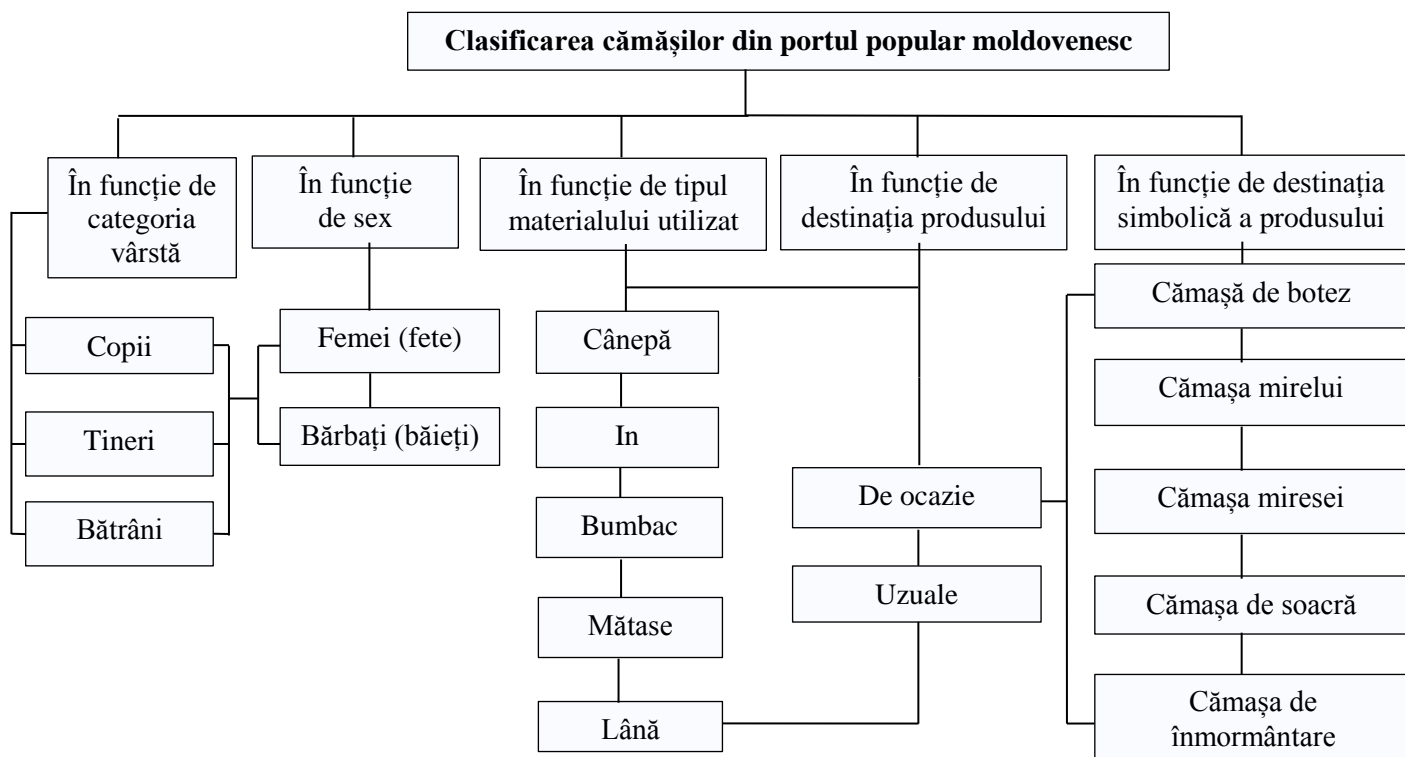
Clasificarea cămășilor din portul popular moldovenesc

În funcție de categoria vârstă

Copii

Tineri

Bătrâni

În funcție de sex

Femei (fete)

Bărbați (băieți)

În funcție de tipul materialului utilizat

Cânepă

In

Bumbac

Mătase

Lână

În funcție de destinația produsului

De ocazie

Uzuale

În funcție de destinația simbolică a produsului

Cămașă de botez

Cămașa mirelui

Cămașa miresei

Cămașa de soacră

Cămașa de înmormântare